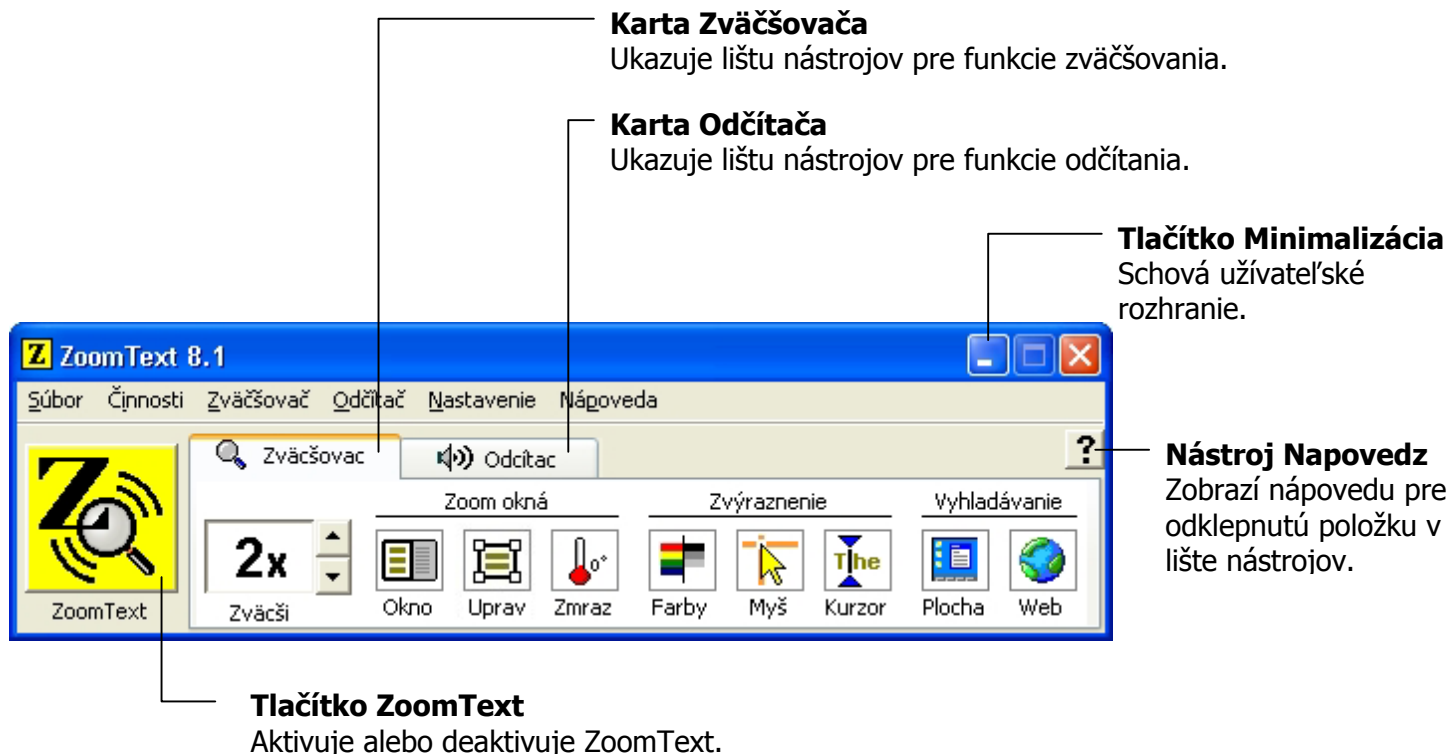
**Karta Zväčšovača**
Ukazuje lištu nástrojov pre funkcie zväčšovania.

**Karta Odčítača**
Ukazuje lištu nástrojov pre funkcie odčítania.

**Tlačítko Minimalizácia**
Schová užívateľské rozhranie.

ZoomText 8.1

Súbor Činnosti Zväčšovač Odčítač Nastavenie Nápoveda

Zväčšovac Odcítac ?

**Nástroj Napovedz**
Zobrazí nápovedu pre odklepnutú položku v lište nástrojov.

ZoomText

2x
Zväčši

Zoom okná
Okno Uprav Zmraz

Zvýraznenie
Farby Myš Kurzor

Vyhladávanie
Plocha Web

The

**Tlačítko ZoomText**
Aktivuje alebo deaktivuje ZoomText.